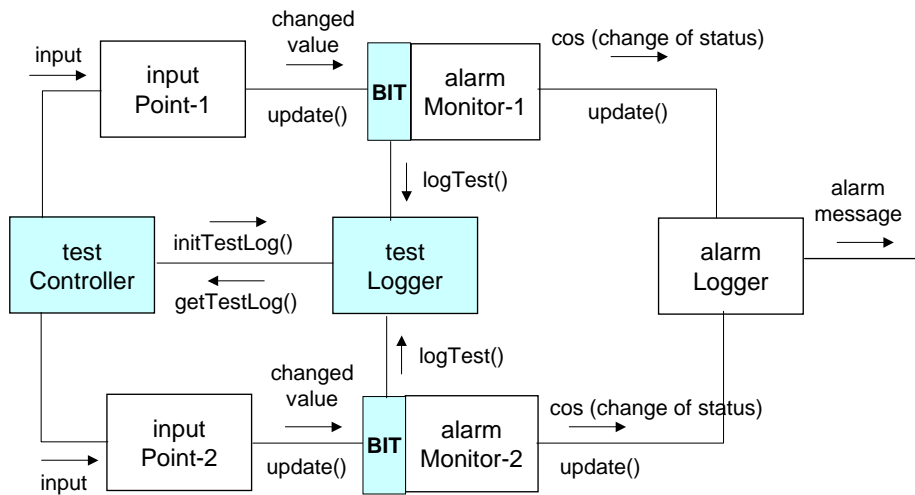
input

input Point-1

changed value

update()

BIT

alarm Monitor-1

cos (change of status)

update()

logTest()

test Controller

initTestLog()

getTestLog()

test Logger

alarm Logger

alarm message

logTest()

changed value

input Point-2

update()

BIT

alarm Monitor-2

cos (change of status)

update()

input